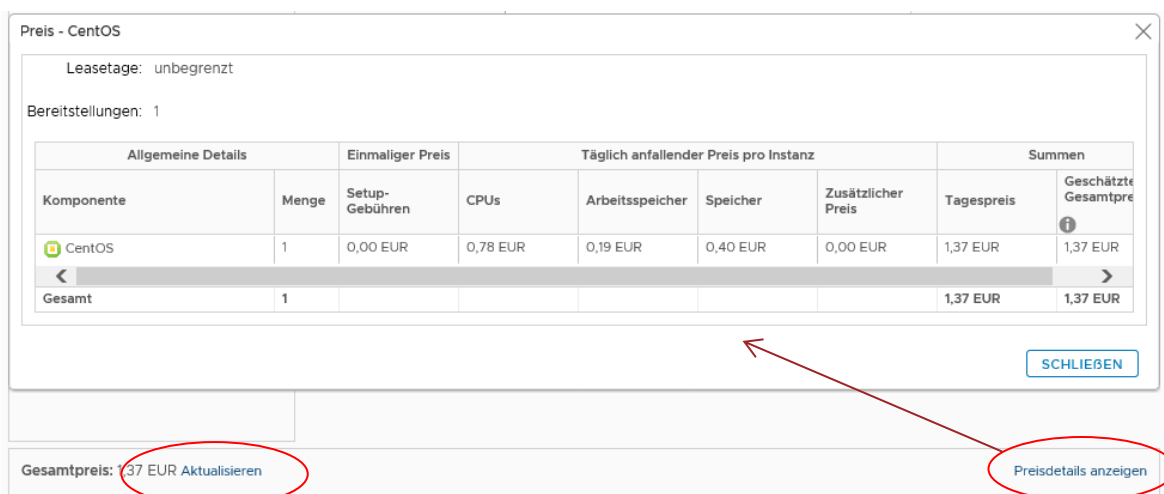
Preis - CentOS

Leasetage: unbegrenzt

Bereitstellungen: 1

| Allgemeine Details | | Einmaliger Preis | Täglich anfallender Preis pro Instanz | | | | Summen | |
|---|---|---|---|---|---|---|---|---|
| Komponente | Menge | Setup-Gebühren | CPUs | Arbeitsspeicher | Speicher | Zusätzlicher Preis | Tagespreis | Geschätzte Gesamtpre |
| CentOS | 1 | 0,00 EUR | 0,78 EUR | 0,19 EUR | 0,40 EUR | 0,00 EUR | 1,37 EUR | 1,37 EUR |
| Gesamt | 1 | | | | | | 1,37 EUR | 1,37 EUR |

SCHLIEßEN

Gesamtpreis: 1,37 EUR Aktualisieren

Preisdetails anzeigen